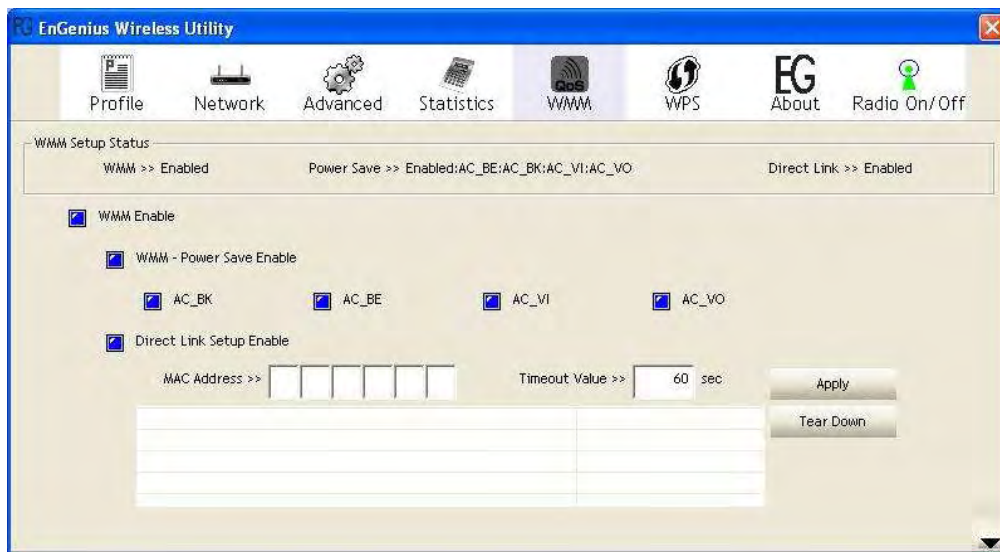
EnGenius Wireless Utility

Profile Network Advanced Statistics QoS WMM WPS EG About Radio On/Off

WMM Setup Status

WMM >> Enabled Power Save >> Enabled:AC_BE:AC_BK:AC_VI:AC_VO Direct Link >> Enabled

WMM Enable

WMM - Power Save Enable

AC_BK AC_BE AC_VI AC_VO

Direct Link Setup Enable

MAC Address >>

Timeout Value >> 60 sec

Apply

Tear Down